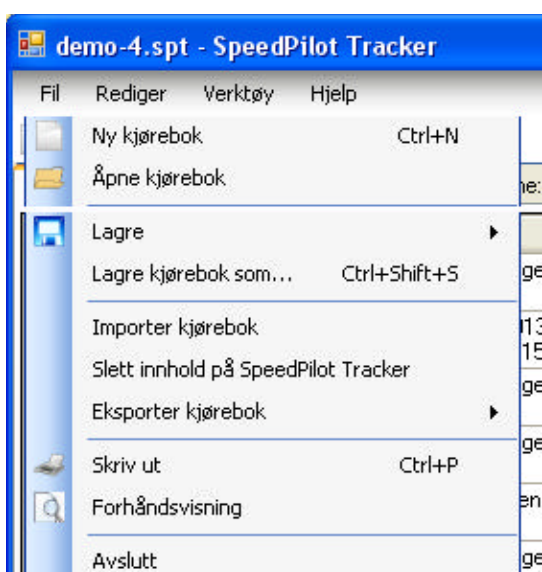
demo-4.spt - SpeedPilot Tracker

Fil Rediger Verktøy Hjelp

Ny kjørebok Ctrl+N
Åpne kjørebok

Lagre
Lagre kjørebok som... Ctrl+Shift+S

Importer kjørebok
Slett innhold på SpeedPilot Tracker
Eksporter kjørebok

Skriv ut Ctrl+P
Forhåndsvisning

Avslutt

ne:
ge
13
15
ge
ge
en
ge